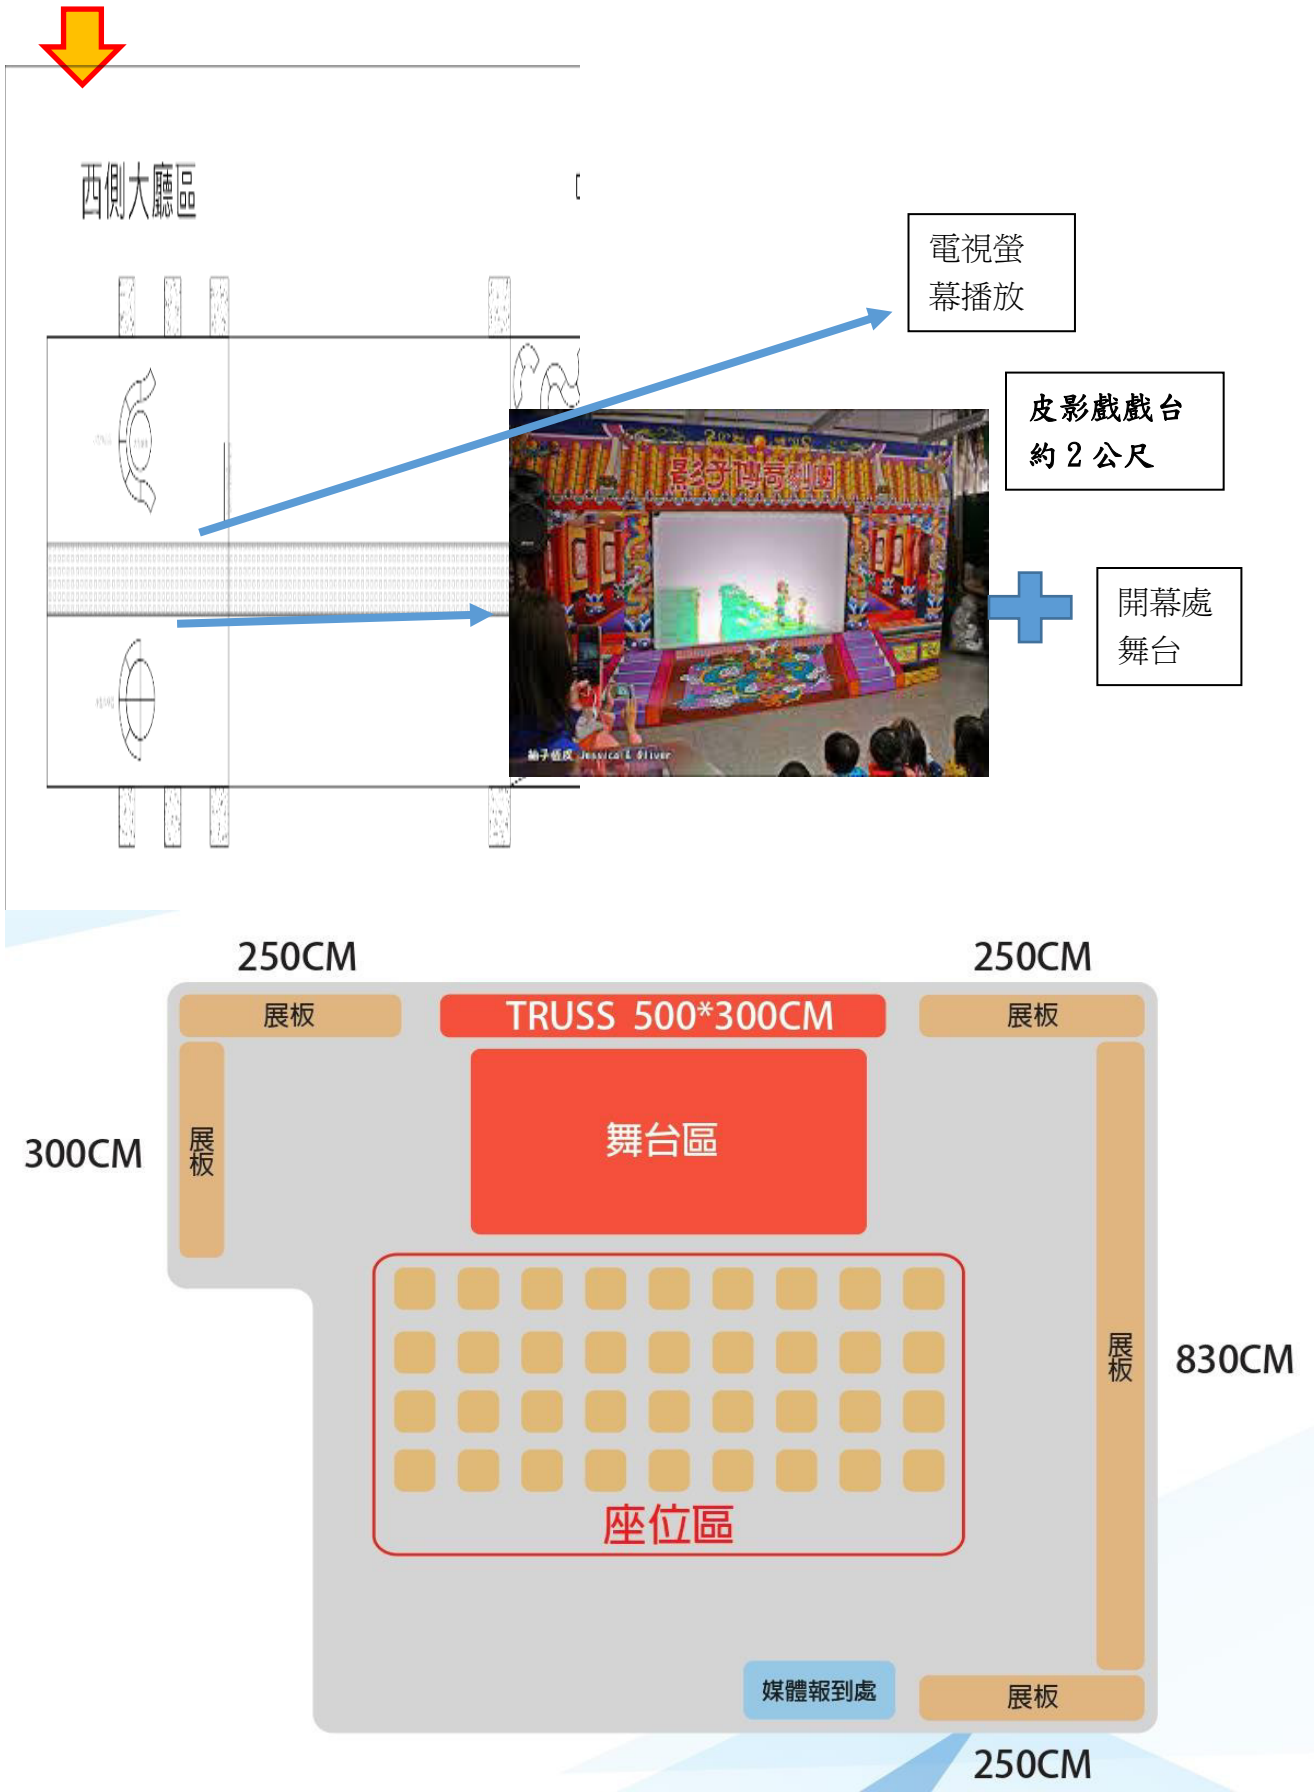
西側大廳區

電視螢幕播放

皮影戲戲台
約 2 公尺

開幕處
舞台

影子傳奇劇團

柚子低皮 Jessica & Oliver

250CM

250CM

展板

TRUSS 500*300CM

展板

300CM

展板

舞台區

展板

830CM

座位區

媒體報到處

展板

250CM